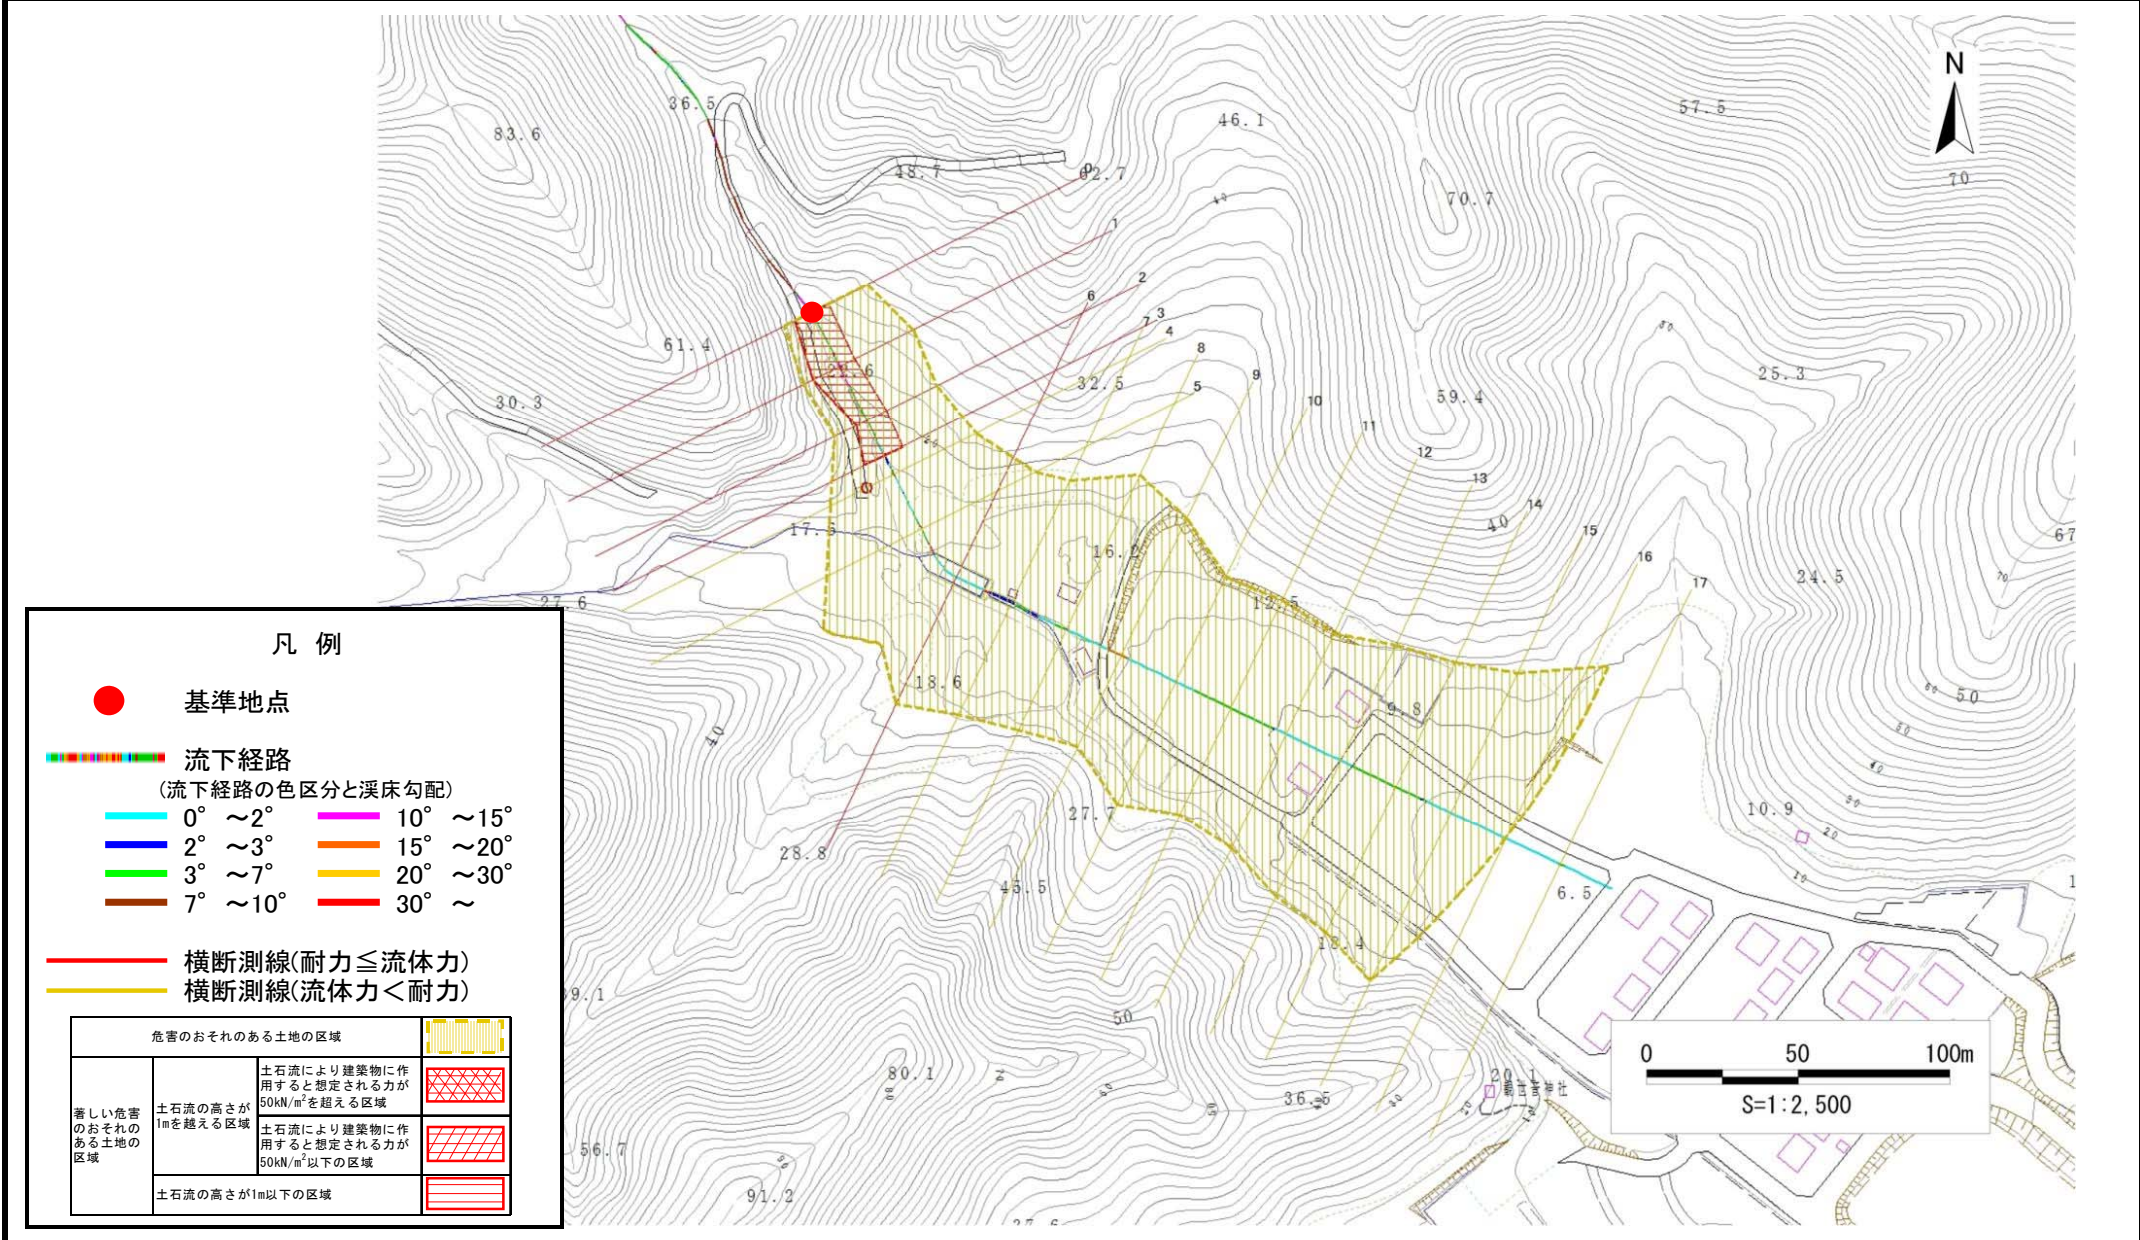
N

36.5
83.6
48.7
0
62.7
46.1
57.5
70.7
70
1
2
6
3
7
4
8
61.4
32.5
5
9
59.4
25.3
30.3
10
11
12
13
14
40
17.5
16.2
15
16
17
24.5
67
27.6
12.5
18.6
9.8
50
40
10.9
27.7
28.8
45.5
6.5
18.4
39.1
50
80.1
20.1
36.5
56.7
91.2

0 50 100m
S=1:2,500

凡 例

基準地点

流下経路
(流下経路の色区分と渓床勾配)
0° ～2°
2° ～3°
3° ～7°
7° ～10°
10° ～15°
15° ～20°
20° ～30°
30° ～

横断測線(耐力≦流体力)
横断測線(流体力＜耐力)

| 危害のおそれのある土地の区域 | | |
|---|---|---|
| 著しい危害のおそれのある土地の区域 | 土石流の高さが1mを越える区域 | 土石流により建築物に作用すると想定される力が50kN/m$^2$を超える区域 |
| | | 土石流により建築物に作用すると想定される力が50kN/m$^2$以下の区域 |
| | 土石流の高さが1m以下の区域 | |